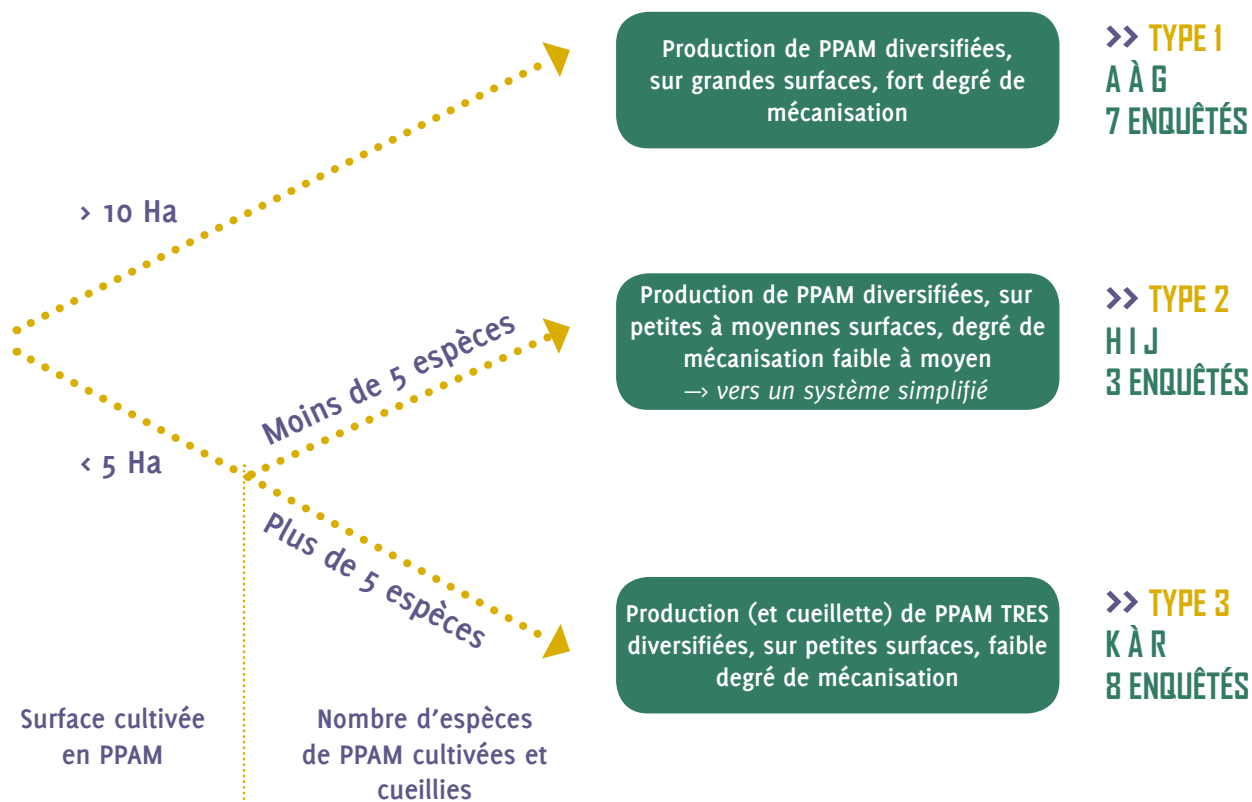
> 10 Ha

< 5 Ha

Moins de 5 espèces

Plus de 5 espèces

Production de PPAM diversifiées, sur grandes surfaces, fort degré de mécanisation

>> TYPE 1
A À G
7 ENQUÊTÉS

Production de PPAM diversifiées, sur petites à moyennes surfaces, degré de mécanisation faible à moyen
→ vers un système simplifié

>> TYPE 2
H I J
3 ENQUÊTÉS

Production (et cueillette) de PPAM TRES diversifiées, sur petites surfaces, faible degré de mécanisation

>> TYPE 3
K À R
8 ENQUÊTÉS

Surface cultivée en PPAM

Nombre d'espèces de PPAM cultivées et cueillies